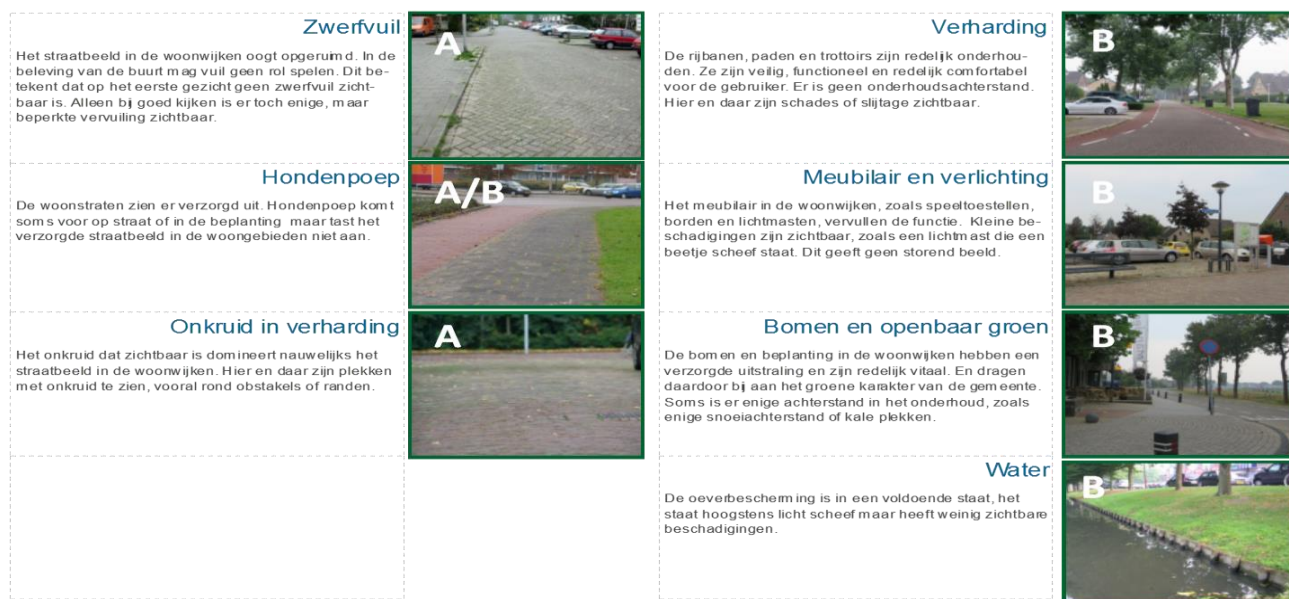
Zwerfvuil

Het straatbeeld in de woonwijken oogt opgeruimd. In de beleving van de buurt mag vuil geen rol spelen. Dit betekent dat op het eerste gezicht geen zwerfvuil zichtbaar is. Alleen bij goed kijken is er toch enige, maar beperkte vervuiling zichtbaar.

A

Hondenpoep

De woonstraten zien er verzorgd uit. Hondenpoep komt soms voor op straat of in de beplanting maar tast het verzorgde straatbeeld in de woongebieden niet aan.

A/B

Onkruid in verharding

Het onkruid dat zichtbaar is domineert nauwelijks het straatbeeld in de woonwijken. Hier en daar zijn plekken met onkruid te zien, vooral rond obstakels of randen.

A

Verharding

De rijbanen, paden en trottoirs zijn redelijk onderhouden. Ze zijn veilig, functioneel en redelijk comfortabel voor de gebruiker. Er is geen onderhoudsachterstand. Hier en daar zijn schades of slijtage zichtbaar.

B

Meubilair en verlichting

Het meubilair in de woonwijken, zoals speeltoestellen, borden en lichtmasten, vervullen de functie. Kleine beschadigingen zijn zichtbaar, zoals een lichtmast die een beetje scheef staat. Dit geeft geen storend beeld.

B

Bomen en openbaar groen

De bomen en beplanting in de woonwijken hebben een verzorgde uitstraling en zijn redelijk vitaal. En dragen daardoor bij aan het groene karakter van de gemeente. Soms is er enige achterstand in het onderhoud, zoals enige snoeiachterstand of kale plekken.

B

Water

De oeverbescherming is in een voldoende staat, het staat hoogstens licht scheef maar heeft weinig zichtbare beschadigingen.

B